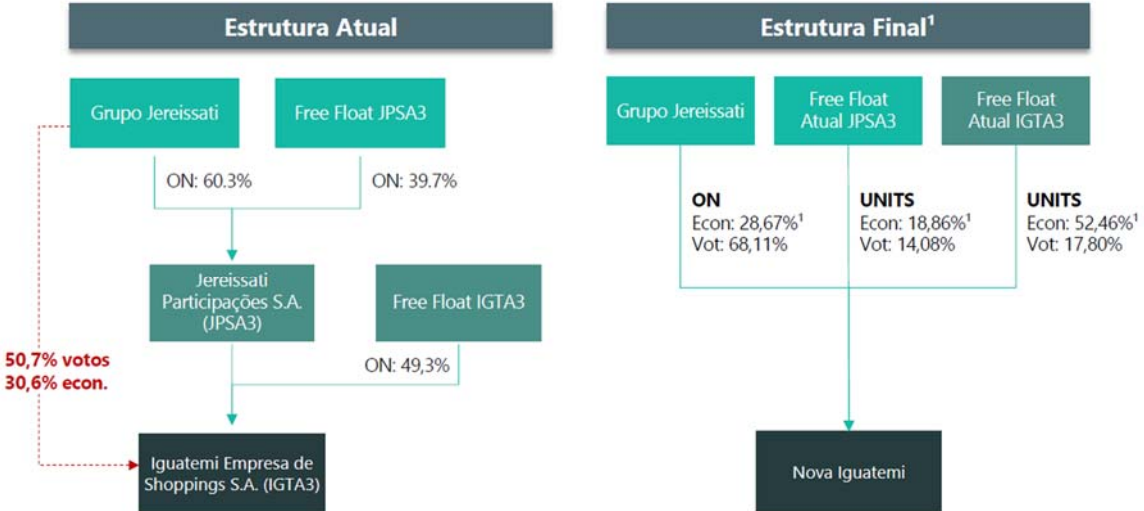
Estrutura Atual

Grupo Jereissati

Free Float JPSA3

ON: 60.3%

ON: 39.7%

Jereissati Participações S.A. (JPSA3)

Free Float IGTA3

50,7% votos
30,6% econ.

ON: 49,3%

Iguatemi Empresa de Shoppings S.A. (IGTA3)

Estrutura Final$^1$

Grupo Jereissati

Free Float Atual JPSA3

Free Float Atual IGTA3

ON
Econ: 28,67%$^1$
Vot: 68,11%

UNITS
Econ: 18,86%$^1$
Vot: 14,08%

UNITS
Econ: 52,46%$^1$
Vot: 17,80%

Nova Iguatemi